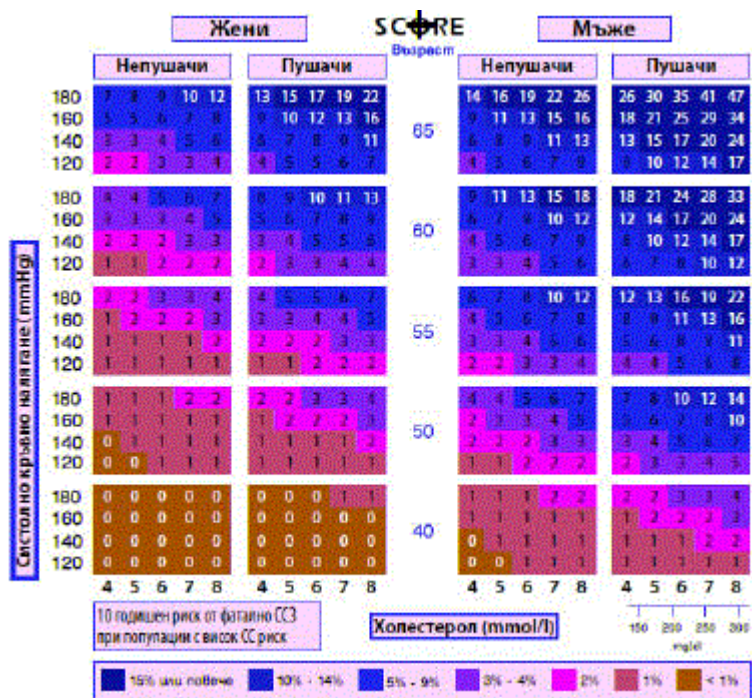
Жени

SCORE
Възраст

Мъже

Непушачи

Пушачи

Непушачи

Пушачи

Систолно кръвно налягане (mmHg)

65

| | | | | | | | | | | | | | | | | | | | | |
|---|---|---|---|---|---|---|---|---|---|---|---|---|---|---|---|---|---|---|---|---|
| 180 | 7 | 8 | 9 | 10 | 12 | 13 | 15 | 17 | 19 | 22 | 14 | 16 | 19 | 22 | 26 | 26 | 30 | 35 | 41 | 47 |
| 160 | 5 | 5 | 6 | 7 | 8 | 9 | 10 | 12 | 13 | 16 | 9 | 11 | 13 | 15 | 16 | 18 | 21 | 25 | 29 | 34 |
| 140 | 3 | 3 | 4 | 5 | 6 | 6 | 7 | 8 | 9 | 11 | 6 | 8 | 9 | 11 | 13 | 13 | 15 | 17 | 20 | 24 |
| 120 | 2 | 2 | 3 | 3 | 4 | 4 | 5 | 5 | 6 | 7 | 4 | 5 | 6 | 7 | 9 | 9 | 10 | 12 | 14 | 17 |

60

| | | | | | | | | | | | | | | | | | | | | |
|---|---|---|---|---|---|---|---|---|---|---|---|---|---|---|---|---|---|---|---|---|
| 180 | 4 | 4 | 5 | 6 | 7 | 8 | 9 | 10 | 11 | 13 | 9 | 11 | 13 | 15 | 18 | 18 | 21 | 24 | 28 | 33 |
| 160 | 3 | 3 | 3 | 4 | 5 | 5 | 6 | 7 | 8 | 9 | 6 | 7 | 9 | 10 | 12 | 12 | 14 | 17 | 20 | 24 |
| 140 | 2 | 2 | 2 | 3 | 3 | 3 | 4 | 5 | 5 | 6 | 4 | 5 | 6 | 7 | 9 | 8 | 10 | 12 | 14 | 17 |
| 120 | 1 | 1 | 2 | 2 | 2 | 2 | 3 | 3 | 4 | 4 | 3 | 3 | 4 | 5 | 6 | 6 | 7 | 8 | 10 | 12 |

55

| | | | | | | | | | | | | | | | | | | | | |
|---|---|---|---|---|---|---|---|---|---|---|---|---|---|---|---|---|---|---|---|---|
| 180 | 2 | 2 | 3 | 3 | 4 | 4 | 5 | 5 | 6 | 7 | 6 | 7 | 8 | 10 | 12 | 12 | 13 | 16 | 19 | 22 |
| 160 | 1 | 2 | 2 | 2 | 3 | 3 | 3 | 4 | 4 | 5 | 4 | 5 | 6 | 7 | 8 | 8 | 9 | 11 | 13 | 16 |
| 140 | 1 | 1 | 1 | 1 | 2 | 2 | 2 | 2 | 3 | 3 | 3 | 3 | 4 | 5 | 6 | 5 | 6 | 8 | 9 | 11 |
| 120 | 1 | 1 | 1 | 1 | 1 | 1 | 1 | 2 | 2 | 2 | 2 | 2 | 3 | 3 | 4 | 4 | 4 | 5 | 6 | 8 |

50

| | | | | | | | | | | | | | | | | | | | | |
|---|---|---|---|---|---|---|---|---|---|---|---|---|---|---|---|---|---|---|---|---|
| 180 | 1 | 1 | 1 | 2 | 2 | 2 | 2 | 3 | 3 | 4 | 4 | 4 | 5 | 6 | 7 | 7 | 8 | 10 | 12 | 14 |
| 160 | 1 | 1 | 1 | 1 | 1 | 1 | 2 | 2 | 2 | 3 | 2 | 3 | 3 | 4 | 5 | 5 | 6 | 7 | 8 | 10 |
| 140 | 0 | 1 | 1 | 1 | 1 | 1 | 1 | 1 | 1 | 2 | 2 | 2 | 2 | 3 | 3 | 3 | 4 | 5 | 6 | 7 |
| 120 | 0 | 0 | 1 | 1 | 1 | 1 | 1 | 1 | 1 | 1 | 1 | 1 | 2 | 2 | 2 | 2 | 3 | 3 | 4 | 5 |

40

| | | | | | | | | | | | | | | | | | | | | |
|---|---|---|---|---|---|---|---|---|---|---|---|---|---|---|---|---|---|---|---|---|
| 180 | 0 | 0 | 0 | 0 | 0 | 0 | 0 | 0 | 1 | 1 | 1 | 1 | 1 | 2 | 2 | 2 | 2 | 3 | 3 | 4 |
| 160 | 0 | 0 | 0 | 0 | 0 | 0 | 0 | 0 | 0 | 0 | 1 | 1 | 1 | 1 | 1 | 1 | 2 | 2 | 2 | 3 |
| 140 | 0 | 0 | 0 | 0 | 0 | 0 | 0 | 0 | 0 | 0 | 0 | 1 | 1 | 1 | 1 | 1 | 1 | 1 | 2 | 2 |
| 120 | 0 | 0 | 0 | 0 | 0 | 0 | 0 | 0 | 0 | 0 | 0 | 0 | 1 | 1 | 1 | 1 | 1 | 1 | 1 | 1 |

4 5 6 7 8 4 5 6 7 8 4 5 6 7 8 4 5 6 7 8

10 годишен риск от фатално ССЗ при популации с висок СС риск

Холестерол (mmol/l)

150 200 250 300
mg/dl

15% или повече
10% - 14%
5% - 9%
3% - 4%
2%
1%
< 1%